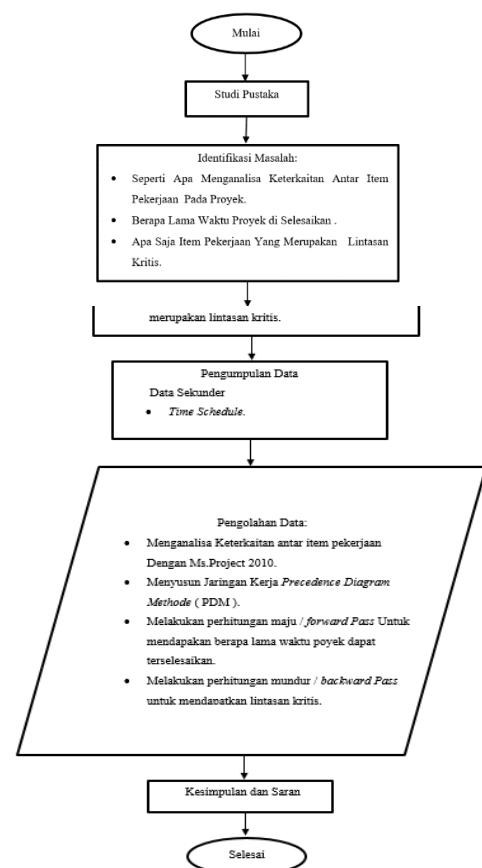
Mulai

Studi Pustaka

Identifikasi Masalah:

- Seperti Apa Menganalisa Keterkaitan Antar Item Pekerjaan Pada Proyek.
- Berapa Lama Waktu Proyek di Selesaikan .
- Apa Saja Item Pekerjaan Yang Merupakan Lintasan Kritis.

merupakan lintasan kritis.

Pengumpulan Data

Data Sekunder

- *Time Schedule*.

Pengolahan Data:

- Menganalisa Keterkaitan antar item pekerjaan Dengan Ms.Project 2010.
- Menyusun Jaringan Kerja *Precedence Diagram Methode* ( PDM ).
- Melakukan perhitungan maju / *forward Pass* Untuk mendapakan berapa lama waktu poyek dapat terselesaikan.
- Melakukan perhitungan mundur / *backward Pass* untuk mendapatkan lintasan kritis.

Kesimpulan dan Saran

Selesai